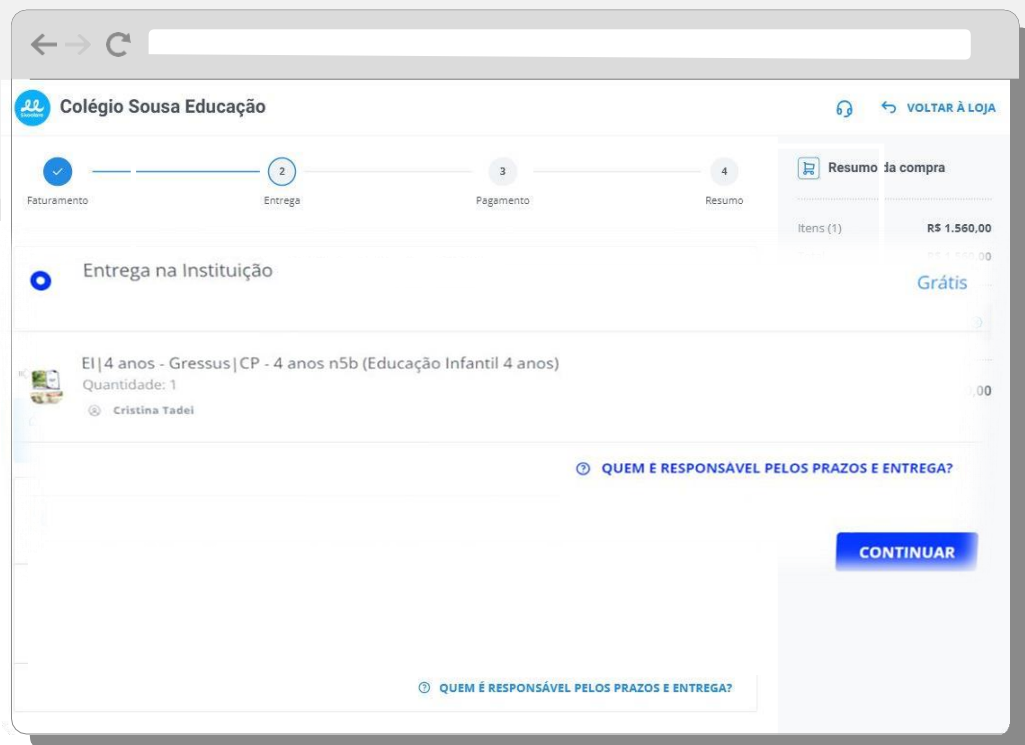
Colégio Sousa Educação

VOLTAR À LOJA

2

3

4

Faturamento

Entrega

Pagamento

Resumo

Resumo da compra

Itens (1) R$ 1.560,00

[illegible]

Entrega na Instituição

Grátis

EI|4 anos - Gressus|CP - 4 anos n5b (Educação Infantil 4 anos)

Quantidade: 1

Cristina Tadei

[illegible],00

QUEM E RESPONSÁVEL PELOS PRAZOS E ENTREGA?

CONTINUAR

QUEM É RESPONSÁVEL PELOS PRAZOS E ENTREGA?